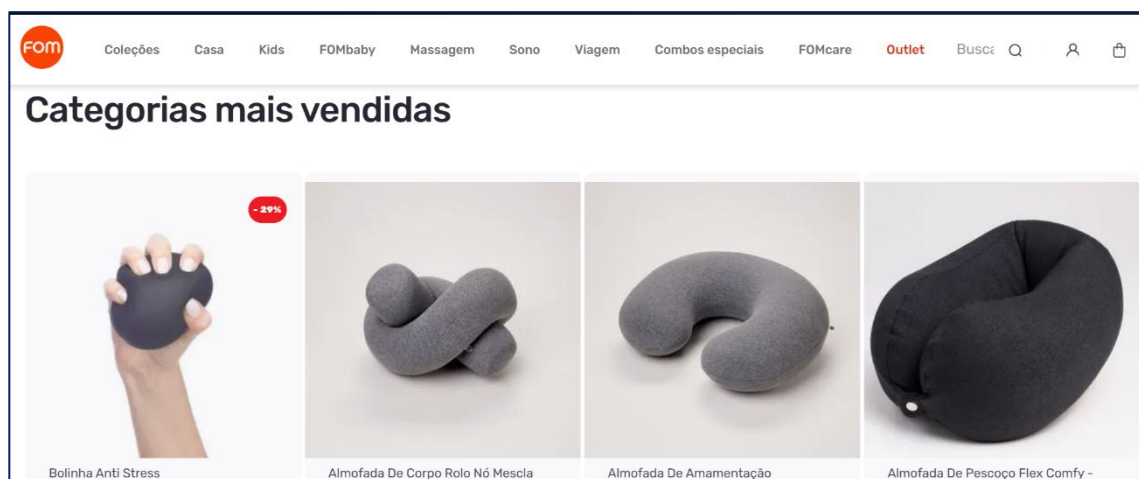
FOM

Coleções Casa Kids FOMbaby Massagem Sono Viagem Combos especiais FOMcare Outlet Busca

Categorias mais vendidas

- 29%

Bolinha Anti Stress

Almofada De Corpo Rolo Nó Mescla

Almofada De Amamentação

Almofada De Pescoço Flex Comfy -